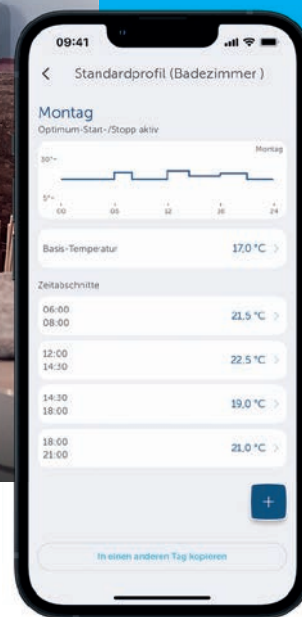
09:41

<

Standardprofil (Badezimmer )

Montag

Optimum-Start-/Stopp aktiv

Montag

30°

5°

00

06

12

18

24

Basis-Temperatur

17,0 °C >

Zeitabschnitte

06:00
08:00

21,5 °C >

12:00
14:30

22,5 °C >

14:30
18:00

19,0 °C >

18:00
21:00

21,0 °C >

+

In einen anderen Tag kopieren